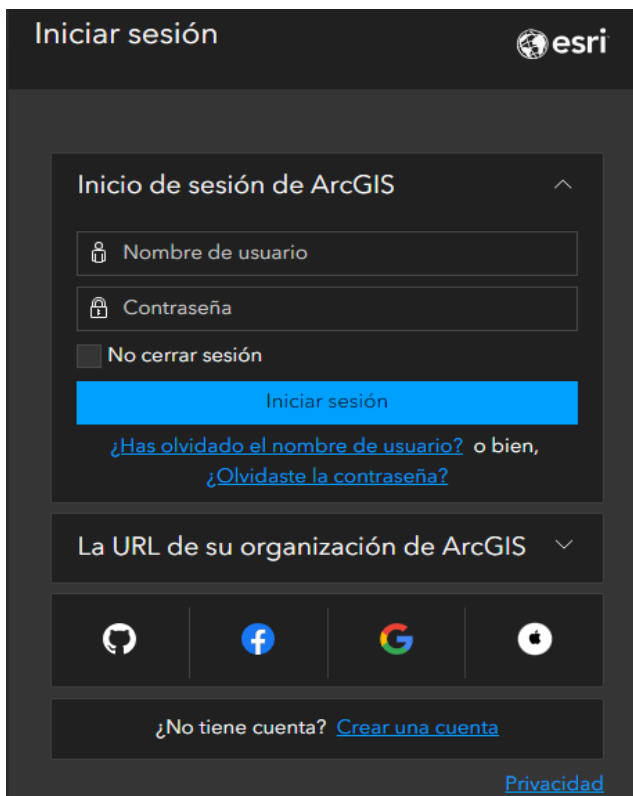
Iniciar sesión

esri

Inicio de sesión de ArcGIS

Nombre de usuario

Contraseña

No cerrar sesión

Iniciar sesión

¿Has olvidado el nombre de usuario? o bien, ¿Olvidaste la contraseña?

La URL de su organización de ArcGIS

¿No tiene cuenta? Crear una cuenta

Privacidad